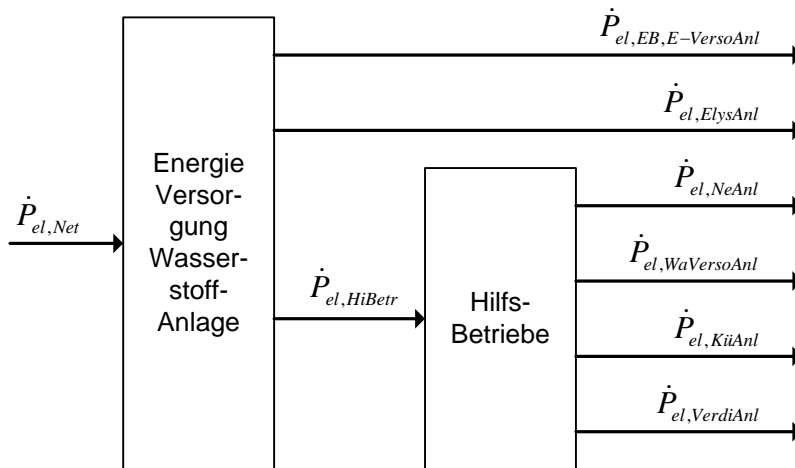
$\dot{P}_{el,Net}$

Energie Versorgung Wasserstoff-Anlage

$\dot{P}_{el,EB,E-VersoAnl}$

$\dot{P}_{el,ElysAnl}$

$\dot{P}_{el,HiBetr}$

Hilfs-Betriebe

$\dot{P}_{el,NeAnl}$

$\dot{P}_{el,WaVersoAnl}$

$\dot{P}_{el,KüAnl}$

$\dot{P}_{el,VerdiAnl}$